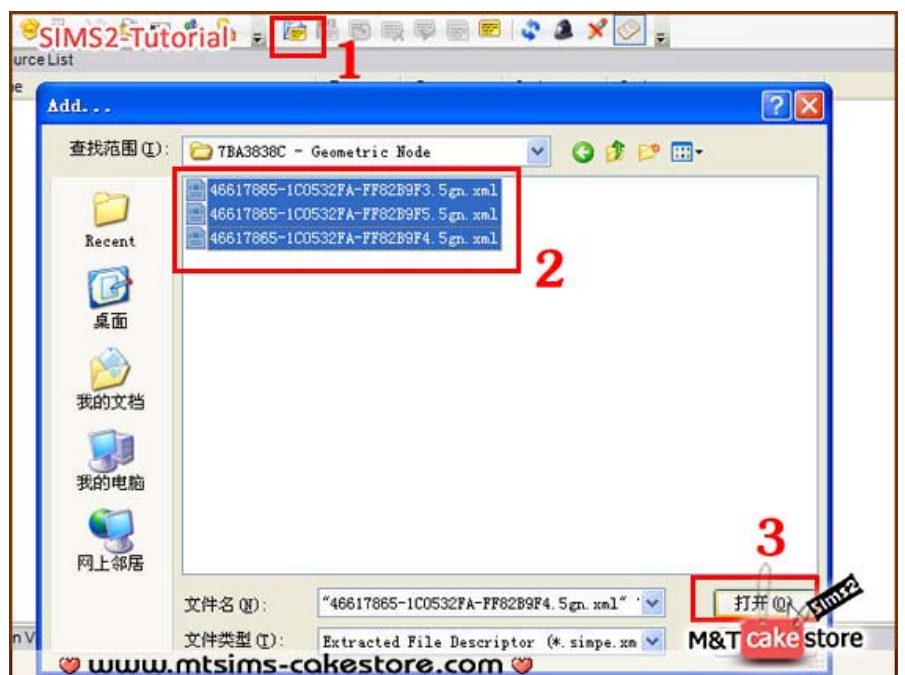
SIMS2-Tutorial

1

urce List

e

Add...

查找范围 (I): 7BA3838C - Geometric Node

46617865-1C0532FA-FF82B9F3.5gn.xml
46617865-1C0532FA-FF82B9F5.5gn.xml
46617865-1C0532FA-FF82B9F4.5gn.xml

2

Recent

桌面

我的文档

我的电脑

网上邻居

3

文件名 (N): "46617865-1C0532FA-FF82B9F4.5gn.xml" '

打开 (O)

文件类型 (T): Extracted File Descriptor (*.simpe.xm

n V

sims2

M&T cake store

www.mtsims-cakestore.com